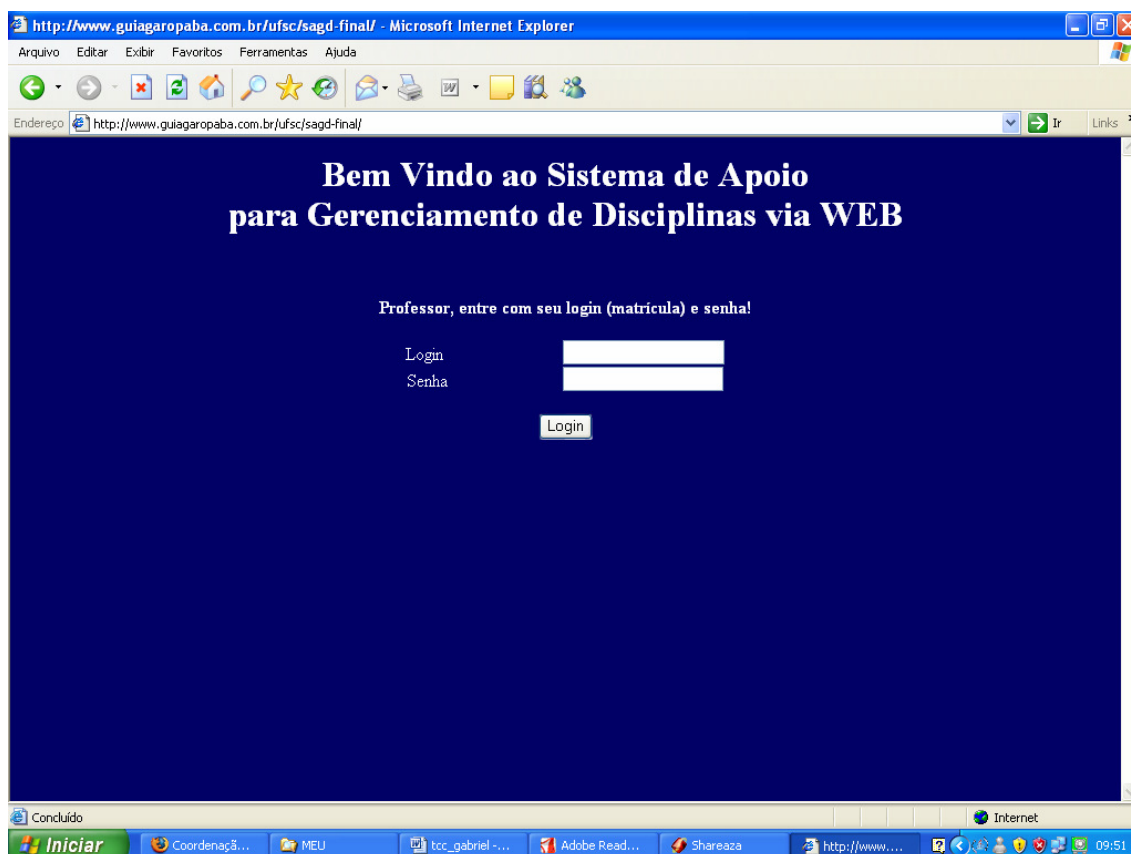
http://www.guiagaropaba.com.br/ufsc/sagd-final/ - Microsoft Internet Explorer

Arquivo Editar Exibir Favoritos Ferramentas Ajuda

Endereço http://www.guiagaropaba.com.br/ufsc/sagd-final/ Ir Links

Bem Vindo ao Sistema de Apoio
para Gerenciamento de Disciplinas via WEB

Professor, entre com seu login (matrícula) e senha!

Login
Senha

Login

Concluído Internet

Iniciar Coordenaçã... MEU tcc_gabriel -... Adobe Read... Shareaza http://www.... 09:51